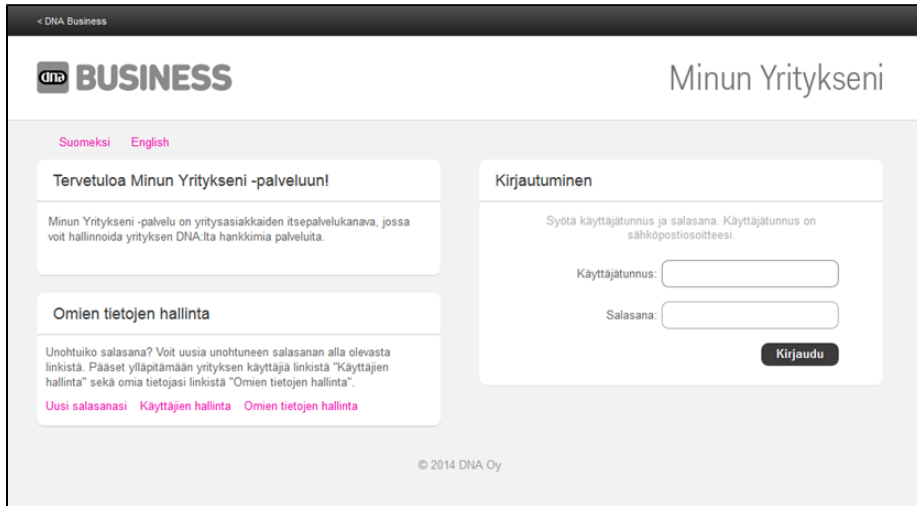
< DNA Business

dna BUSINESS

Minun Yritykseni

Suomeksi English

Tervetuloa Minun Yritykseni -palveluun!

Minun Yritykseni -palvelu on yritysasiakkaiden itsepalvelukanava, jossa voit hallinnoida yrityksen DNA:lta hankkimia palveluita.

Omien tietojen hallinta

Unohtuiko salasana? Voit uusia unohtuneen salasanan alla olevasta linkistä. Pääset ylläpitämään yrityksen käyttäjiä linkistä "Käyttäjien hallinta" sekä omia tietojasi linkistä "Omien tietojen hallinta".

Uusi salasanasi Käyttäjien hallinta Omien tietojen hallinta

Kirjautuminen

Syötä käyttäjätunnus ja salasana. Käyttäjätunnus on sähköpostiosoitteesi.

Käyttäjätunnus:

Salasana:

Kirjaudu

© 2014 DNA Oy